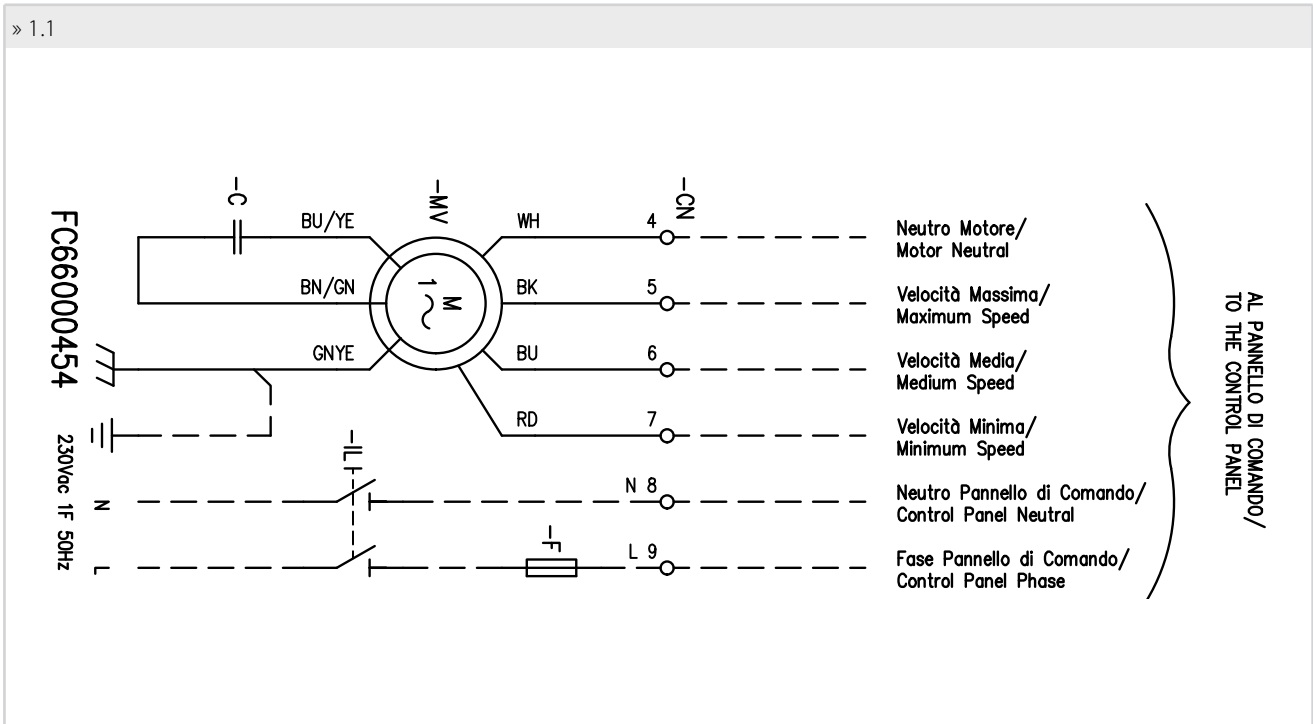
» 1.1

FC66000454

-C

BU/YE

BN/GN

GNYE

-MV

M
1~

WH

BK

BU

RD

-CN

4

5

6

7

-IL

N 8

-F

L 9

230Vac 1F 50Hz

N

L

Neutro Motore/
Motor Neutral

Velocità Massima/
Maximum Speed

Velocità Media/
Medium Speed

Velocità Minima/
Minimum Speed

Neutro Pannello di Comando/
Control Panel Neutral

Fase Pannello di Comando/
Control Panel Phase

AL PANNELLO DI COMANDO/
TO THE CONTROL PANEL